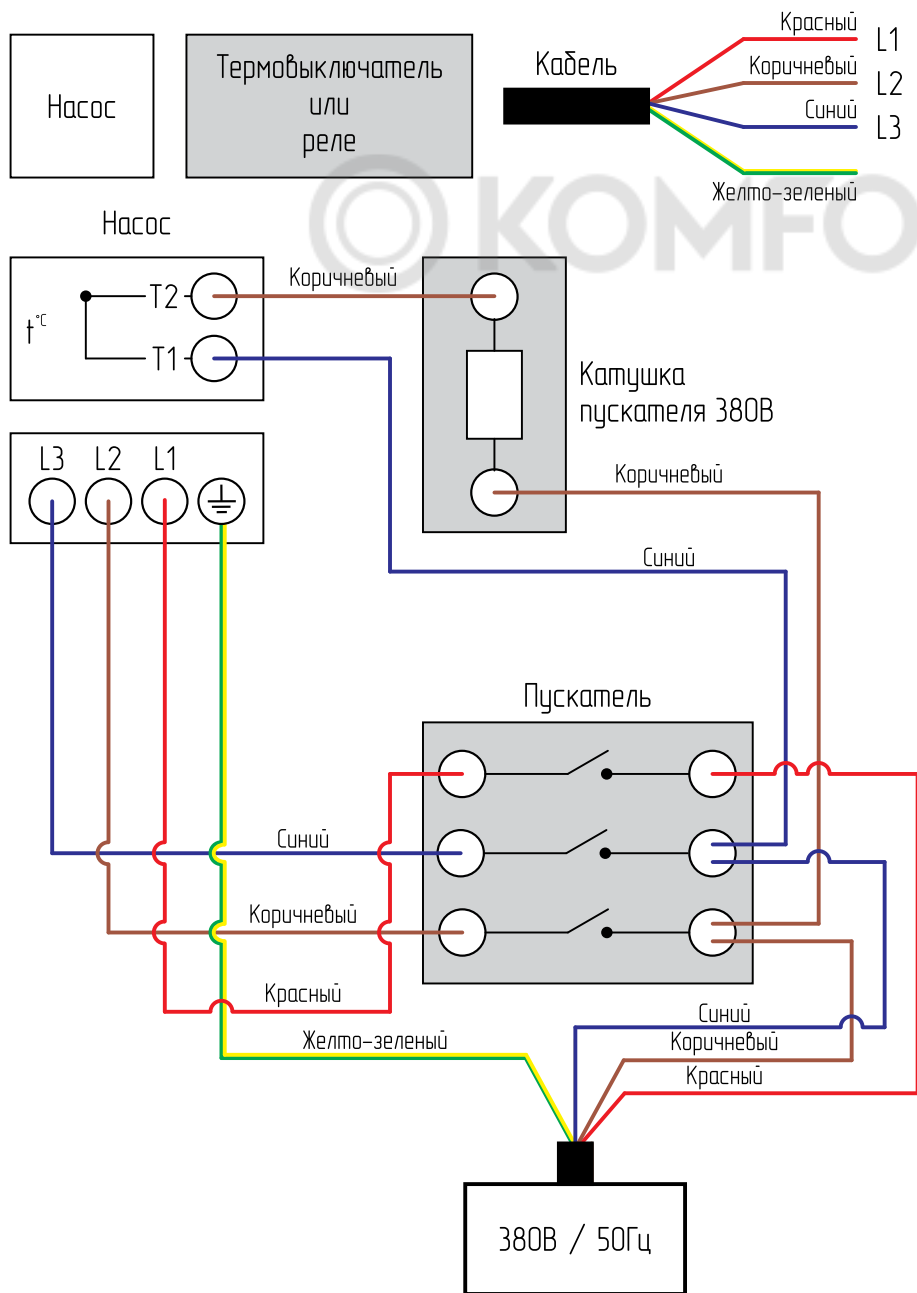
Насос

Термовыключатель
или
реле

Кабель

Красный L1
Коричневый L2
Синий L3
Желто-зеленый

KOMFO

Насос

$t^{\circ C}$

T2
T1

Коричневый

Катушка
пускателя 380В

Коричневый

L3 L2 L1

Синий

Пускатель

Синий

Коричневый

Красный

Желто-зеленый

Синий
Коричневый
Красный

380В / 50Гц